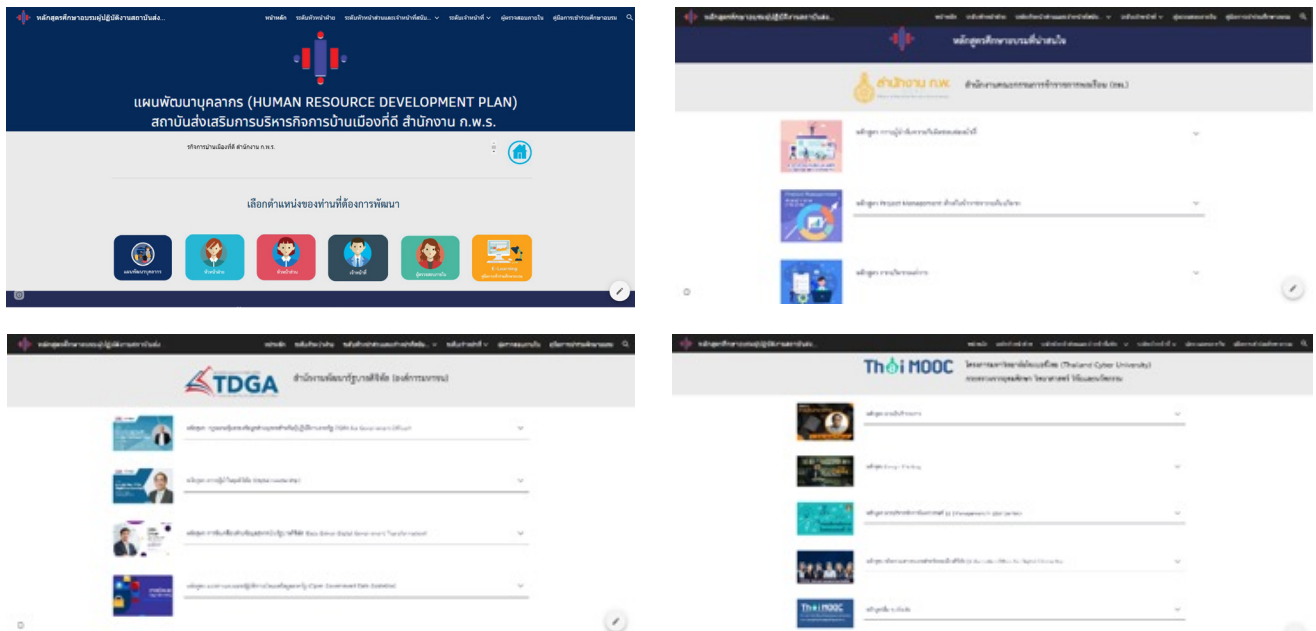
หลักสูตรศึกษาอบรมผู้ปฏิบัติงานสถาบันส่ง...

หน้าหลัก ระดับหัวหน้างาน ระดับหัวหน้าส่วนและเจ้าหน้าที่ระดับ... ระดับเจ้าหน้าที่ ผู้ควบคุมงานใน คู่มือการเข้ารับศึกษาอบรม

แผนพัฒนาบุคลากร (HUMAN RESOURCE DEVELOPMENT PLAN)
สถาบันส่งเสริมการบริหารกิจการบ้านเมืองที่ดี สำนักงาน ก.พ.ร.

บริหารกิจการบ้านเมืองที่ดี สำนักงาน ก.พ.ร.

เลือกตำแหน่งของท่านที่ต้องการพัฒนา

แผนพัฒนาบุคลากร หัวหน้างาน หัวหน้างาน เจ้าหน้าที่ ผู้ควบคุมงานใน E-Learning

หลักสูตรศึกษาอบรมผู้ปฏิบัติงานสถาบันส่ง...

หลักสูตรศึกษาอบรมที่น่าสนใจ

สำนักงาน ก.พ. สำนักงานคณะกรรมการข้าราชการพลเรือน (กพ.)

หลักสูตร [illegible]

หลักสูตร Project Management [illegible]

หลักสูตร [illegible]

หลักสูตรศึกษาอบรมผู้ปฏิบัติงานสถาบันส่ง...

TDGA สำนักงานพัฒนารัฐบาลดิจิทัล (องค์การมหาชน)

หลักสูตร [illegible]

หลักสูตร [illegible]

หลักสูตร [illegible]

หลักสูตร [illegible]

หลักสูตรศึกษาอบรมผู้ปฏิบัติงานสถาบันส่ง...

ThaiMOOC โครงการมหาวิทยาลัยไซเบอร์ไทย (Thailand Cyber University) กระทรวงการอุดมศึกษา วิทยาศาสตร์ วิจัยและนวัตกรรม

หลักสูตร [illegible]

หลักสูตร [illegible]

หลักสูตร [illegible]

หลักสูตร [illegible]

หลักสูตร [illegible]